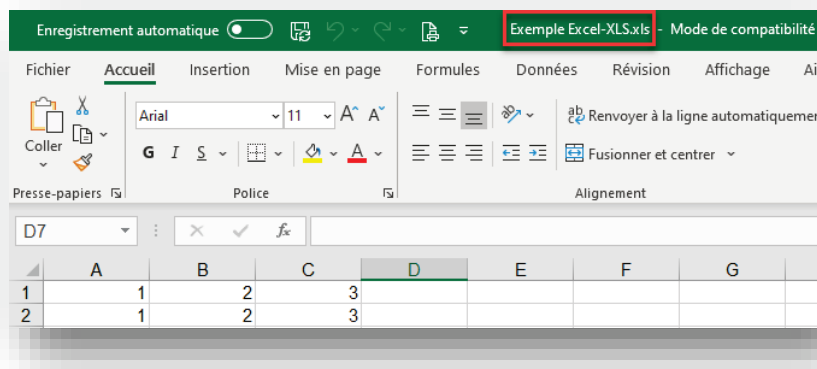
Enregistrement automatique
Exemple Excel-XLS.xls - Mode de compatibilité

Fichier Accueil Insertion Mise en page Formules Données Révision Affichage Ai

Coller
Presse-papiers

Arial 11 A^ A˅
G I S
Police

Renvoyer à la ligne automatiquemen
Fusionner et centrer
Alignement

D7
fx

| | A | B | C | D | E | F | G |
|---|---|---|---|---|---|---|---|
| 1 | 1 | 2 | 3 | | | | |
| 2 | 1 | 2 | 3 | | | | |